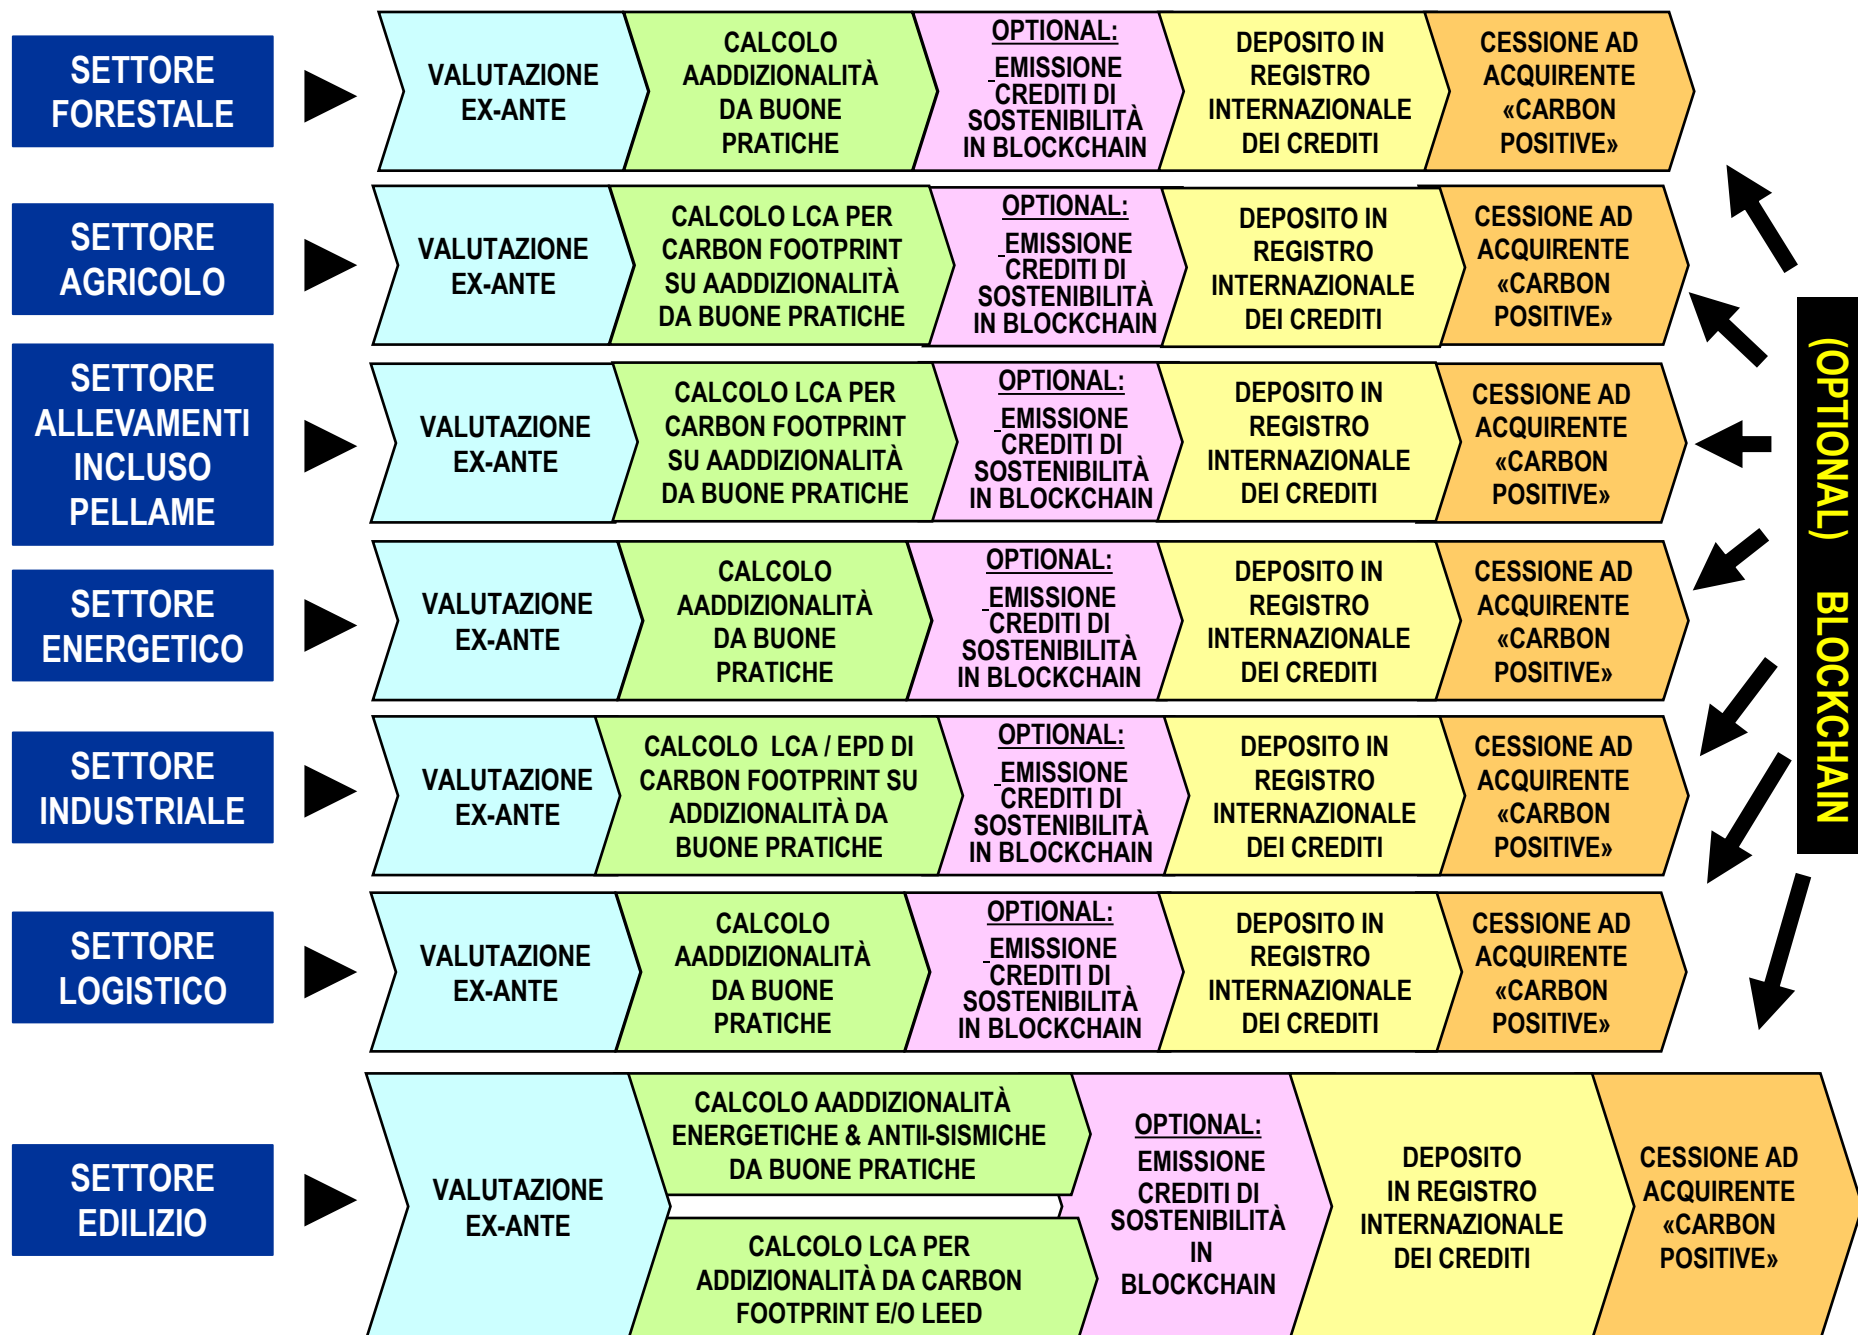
SETTORE FORESTALE

VALUTAZIONE EX-ANTE

CALCOLO AADDIZIONALITÀ DA BUONE PRATICHE

OPTIONAL: EMISSIONE CREDITI DI SOSTENIBILITÀ IN BLOCKCHAIN

DEPOSITO IN REGISTRO INTERNAZIONALE DEI CREDITI

CESSIONE AD ACQUIRENTE «CARBON POSITIVE»

SETTORE AGRICOLO

VALUTAZIONE EX-ANTE

CALCOLO LCA PER CARBON FOOTPRINT SU AADDIZIONALITÀ DA BUONE PRATICHE

OPTIONAL: EMISSIONE CREDITI DI SOSTENIBILITÀ IN BLOCKCHAIN

DEPOSITO IN REGISTRO INTERNAZIONALE DEI CREDITI

CESSIONE AD ACQUIRENTE «CARBON POSITIVE»

SETTORE ALLEVAMENTI INCLUSO PELLAME

VALUTAZIONE EX-ANTE

CALCOLO LCA PER CARBON FOOTPRINT SU AADDIZIONALITÀ DA BUONE PRATICHE

OPTIONAL: EMISSIONE CREDITI DI SOSTENIBILITÀ IN BLOCKCHAIN

DEPOSITO IN REGISTRO INTERNAZIONALE DEI CREDITI

CESSIONE AD ACQUIRENTE «CARBON POSITIVE»

SETTORE ENERGETICO

VALUTAZIONE EX-ANTE

CALCOLO AADDIZIONALITÀ DA BUONE PRATICHE

OPTIONAL: EMISSIONE CREDITI DI SOSTENIBILITÀ IN BLOCKCHAIN

DEPOSITO IN REGISTRO INTERNAZIONALE DEI CREDITI

CESSIONE AD ACQUIRENTE «CARBON POSITIVE»

SETTORE INDUSTRIALE

VALUTAZIONE EX-ANTE

CALCOLO LCA / EPD DI CARBON FOOTPRINT SU ADDIZIONALITÀ DA BUONE PRATICHE

OPTIONAL: EMISSIONE CREDITI DI SOSTENIBILITÀ IN BLOCKCHAIN

DEPOSITO IN REGISTRO INTERNAZIONALE DEI CREDITI

CESSIONE AD ACQUIRENTE «CARBON POSITIVE»

SETTORE LOGISTICO

VALUTAZIONE EX-ANTE

CALCOLO AADDIZIONALITÀ DA BUONE PRATICHE

OPTIONAL: EMISSIONE CREDITI DI SOSTENIBILITÀ IN BLOCKCHAIN

DEPOSITO IN REGISTRO INTERNAZIONALE DEI CREDITI

CESSIONE AD ACQUIRENTE «CARBON POSITIVE»

SETTORE EDILIZIO

VALUTAZIONE EX-ANTE

CALCOLO AADDIZIONALITÀ ENERGETICHE & ANTII-SISMICHE DA BUONE PRATICHE

CALCOLO LCA PER ADDIZIONALITÀ DA CARBON FOOTPRINT E/O LEED

OPTIONAL: EMISSIONE CREDITI DI SOSTENIBILITÀ IN BLOCKCHAIN

DEPOSITO IN REGISTRO INTERNAZIONALE DEI CREDITI

CESSIONE AD ACQUIRENTE «CARBON POSITIVE»

(OPTIONAL) BLOCKCHAIN